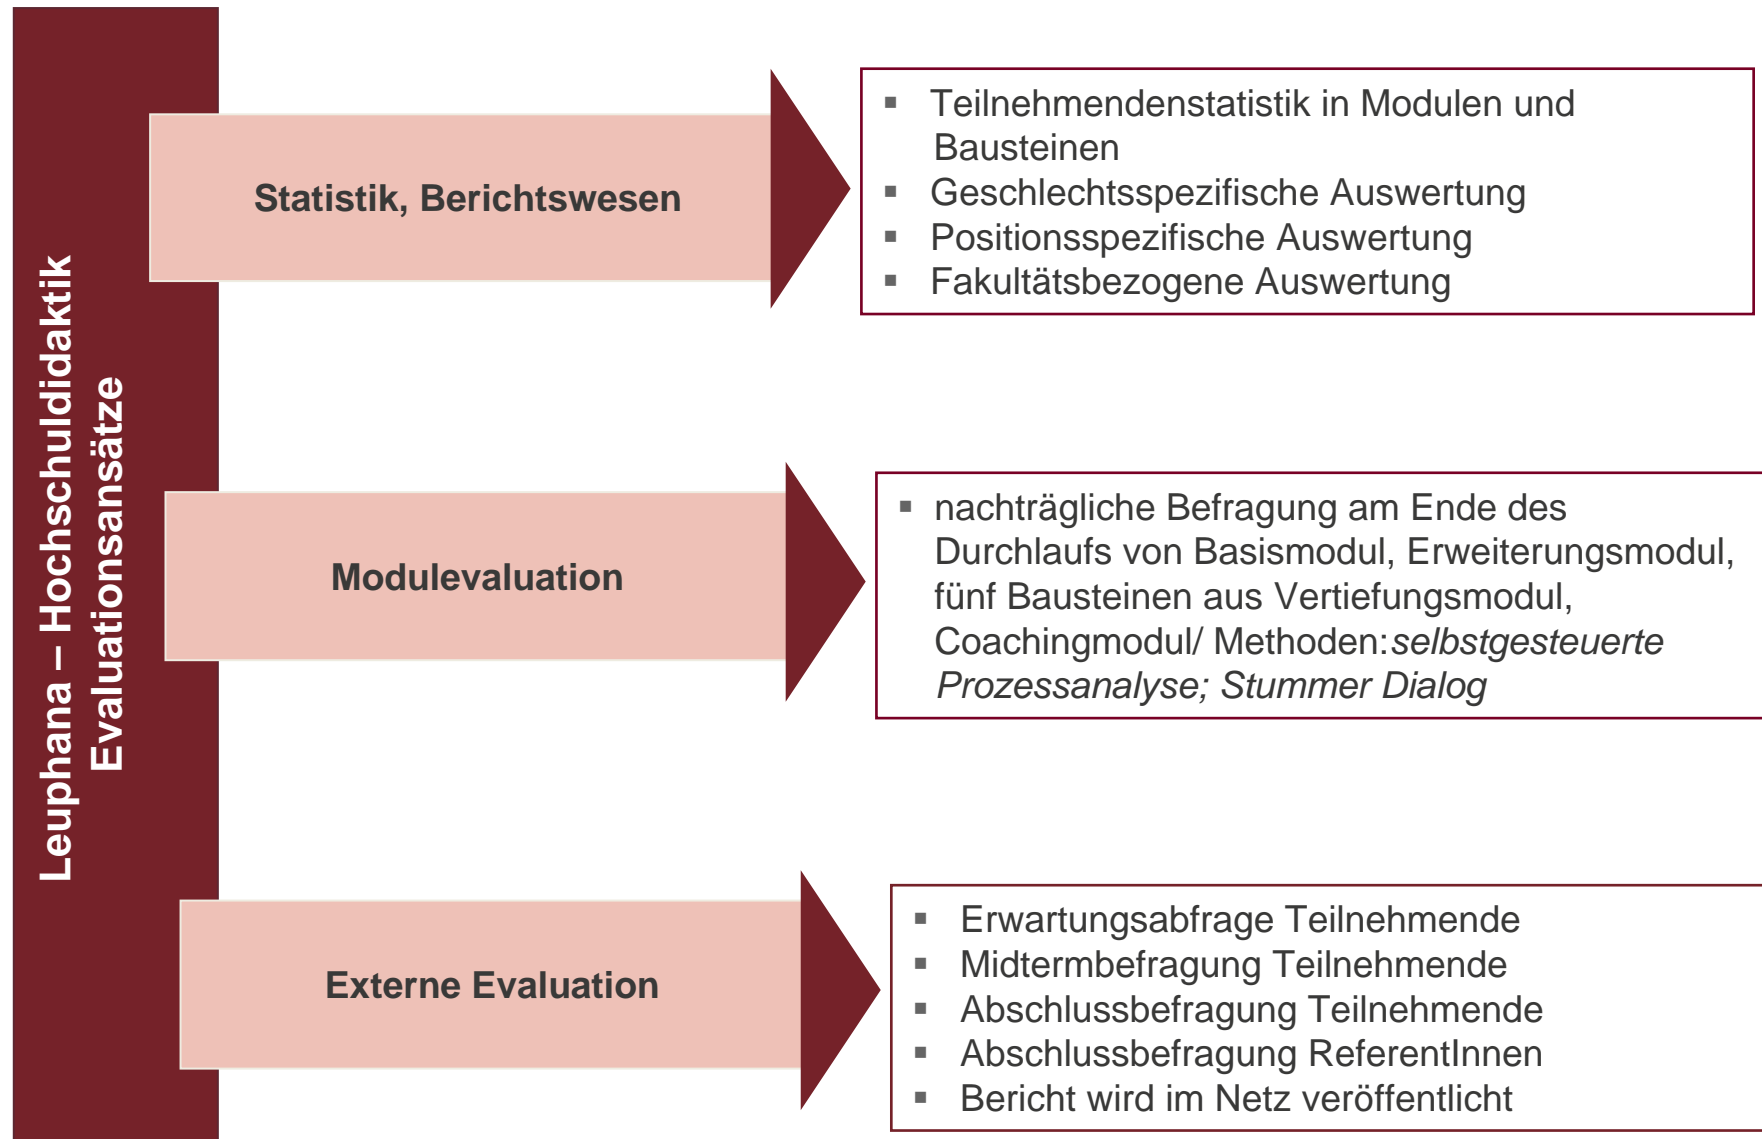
Leuphana – Hochschuldidaktik
Evaluationsansätze

Statistik, Berichtswesen

- Teilnehmendenstatistik in Modulen und Bausteinen
- Geschlechtsspezifische Auswertung
- Positionsspezifische Auswertung
- Fakultätsbezogene Auswertung

Modulevaluation

- nachträgliche Befragung am Ende des Durchlaufs von Basismodul, Erweiterungsmodul, fünf Bausteinen aus Vertiefungsmodul, Coachingmodul/ Methoden:*selbstgesteuerte Prozessanalyse; Stummer Dialog*

Externe Evaluation

- Erwartungsabfrage Teilnehmende
- Midtermbefragung Teilnehmende
- Abschlussbefragung Teilnehmende
- Abschlussbefragung ReferentInnen
- Bericht wird im Netz veröffentlicht